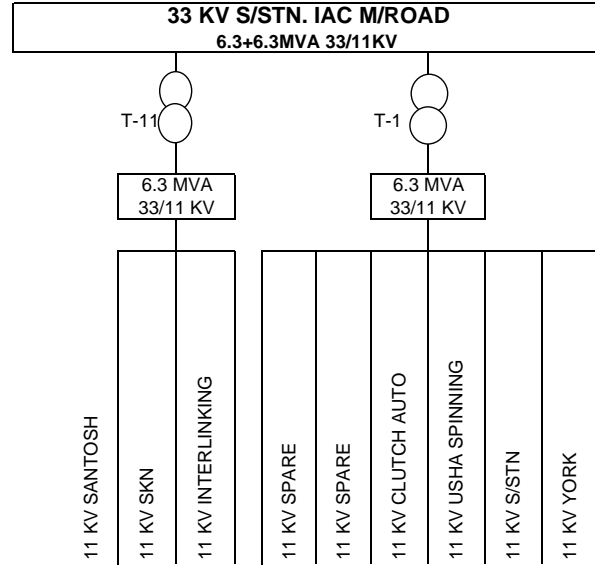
33 KV S/STN. IAC M/ROAD
6.3+6.3MVA 33/11KV

T-11

T-1

6.3 MVA
33/11 KV

6.3 MVA
33/11 KV

11 KV SANTOSH

11 KV SKN

11 KV INTERLINKING

11 KV SPARE

11 KV SPARE

11 KV CLUTCH AUTO

11 KV USHA SPINNING

11 KV S/STN

11 KV YORK